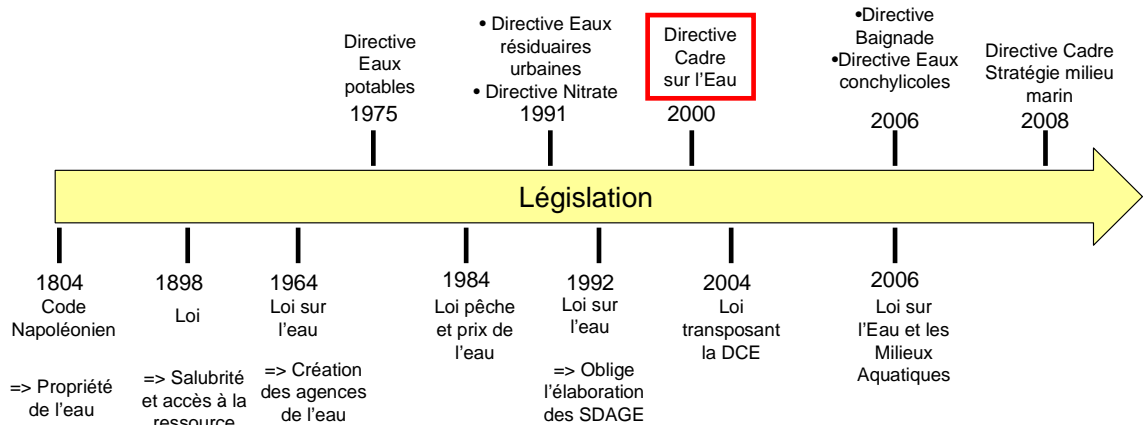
Directive Eaux potables
1975

• Directive Eaux résiduaires urbaines
• Directive Nitrate
1991

Directive Cadre sur l'Eau
2000

•Directive Baignade
•Directive Eaux conchylicoles
2006

Directive Cadre Stratégie milieu marin
2008

Législation

1804
Code Napoléonien
=> Propriété de l'eau

1898
Loi
=> Salubrité et accès à la ressource

1964
Loi sur l'eau
=> Création des agences de l'eau

1984
Loi pêche et prix de l'eau

1992
Loi sur l'eau
=> Oblige l'élaboration des SDAGE

2004
Loi transposant la DCE

2006
Loi sur l'Eau et les Milieux Aquatiques